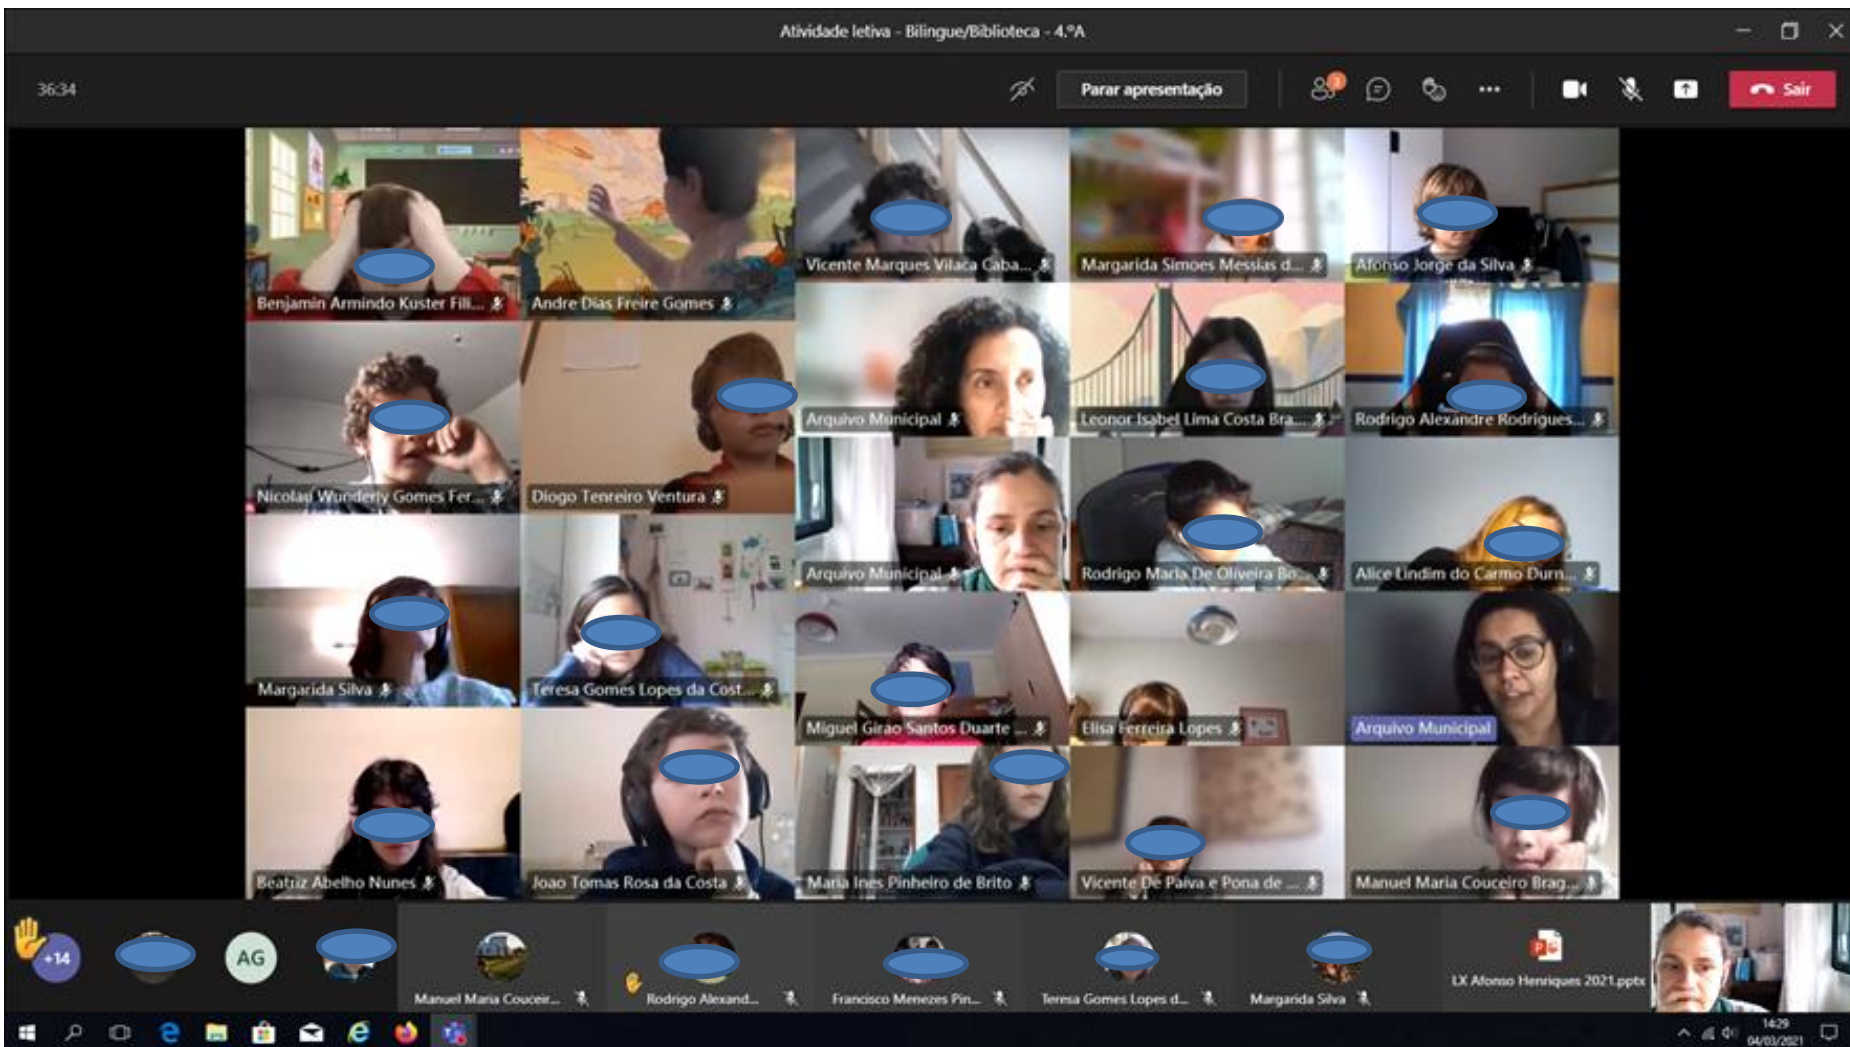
Atividade letiva - Bilingue/Biblioteca - 4.ºA

36:34

Parar apresentação

Sair

Benjamin Armindo Kuster Fili...

Andre Dias Freire Gomes

Vicente Marques Vilaça Caba...

Margarida Simoes Messias d...

Afonso Jorge da Silva

Arquivo Municipal

Leonor Isabel Lima Costa Bra...

Rodrigo Alexandre Rodrigues...

Nicolau Wunderly Gomes Fer...

Diogo Tenreiro Ventura

Arquivo Municipal

Rodrigo Maria De Oliveira Bo...

Alice Lindim do Carmo Durn...

Margarida Silva

Teresa Gomes Lopes da Cost...

Miguel Girao Santos Duarte ...

Elisa Ferreira Lopes

Arquivo Municipal

Beatriz Abelho Nunes

Joao Tomas Rosa da Costa

Maria Ines Pinheiro de Brito

Vicente De Paiva e Pona de ...

Manuel Maria Couceiro Brag...

+14

AG

Manuel Maria Couceir...

Rodrigo Alexand...

Francisco Menezes Pin...

Teresa Gomes Lopes d...

Margarida Silva

LX Afonso Henriques 2021.pptx

14:29
04/03/2021